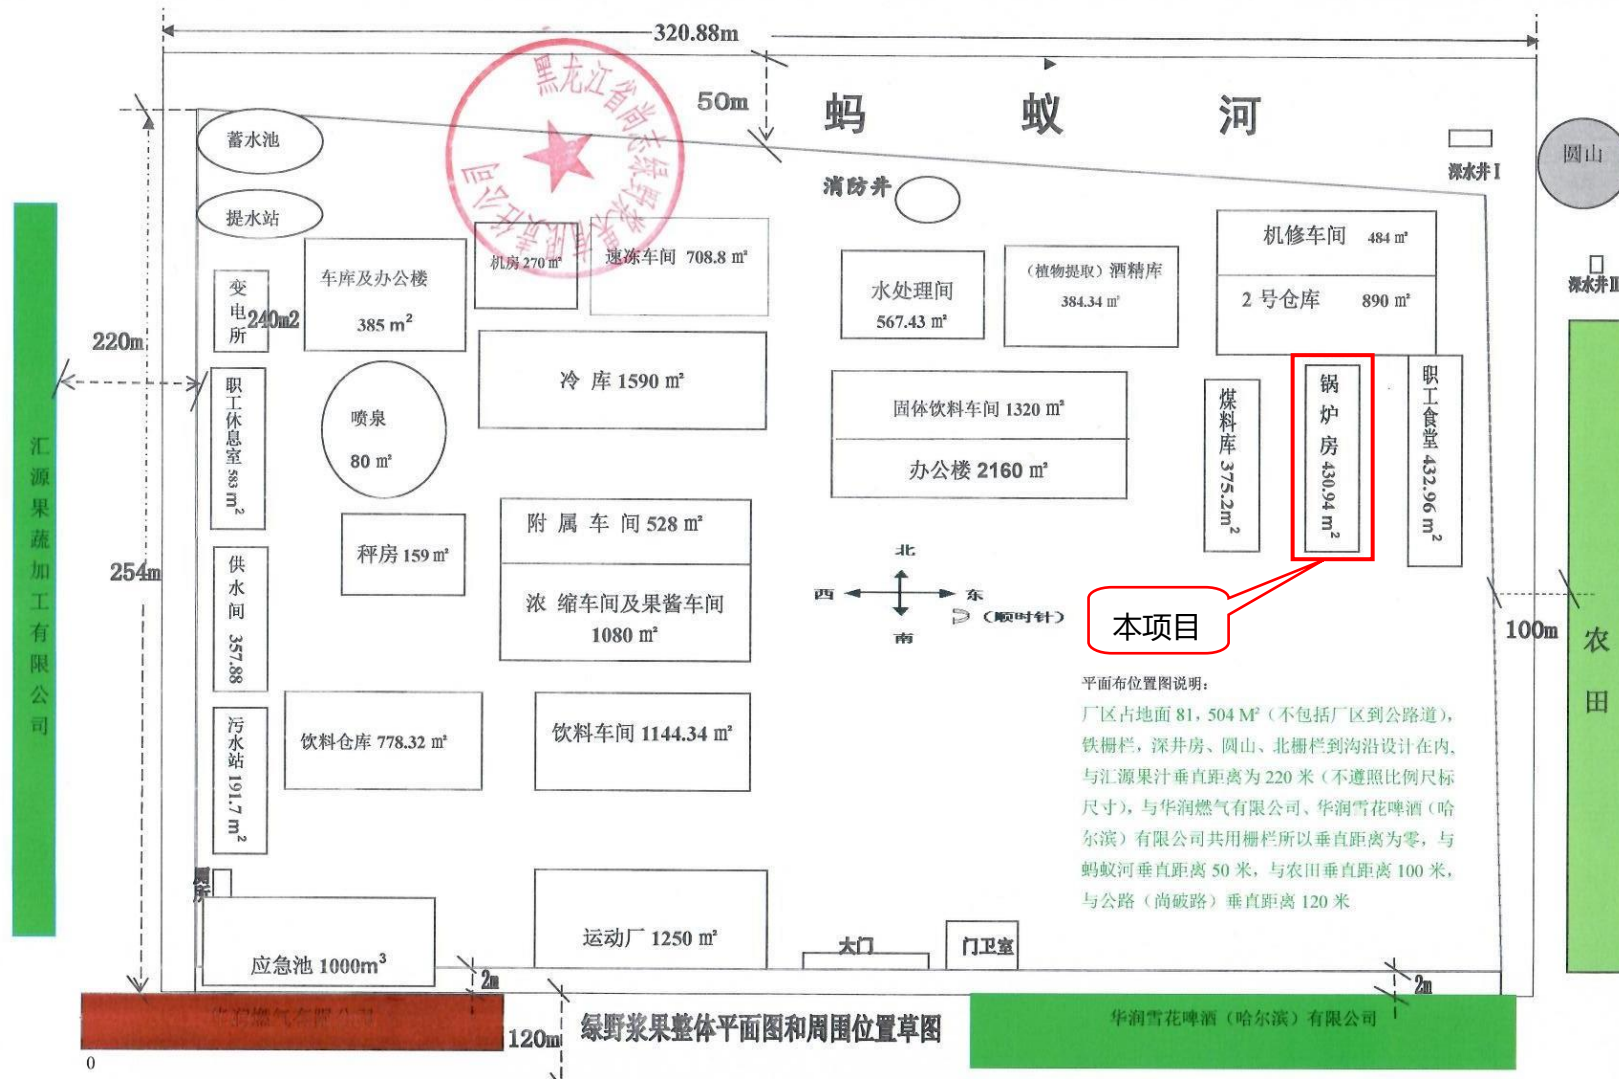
320.88m

黑龙江省尚志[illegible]

50m

蚂　　蚁　　河

深水井Ⅰ

圆山

深水井Ⅱ

蓄水池

提水站

消防井

机修车间　484 m²

2 号仓库　890 m²

变电所 240m2

车库及办公楼 385 m²

机房 270 m²

速冻车间　708.8 m²

水处理间 567.43 m²

（植物提取）酒精库 384.34 m²

220m

职工休息室 583 m²

喷泉 80 m²

冷　库 1590 m²

固体饮料车间 1320 m²

办公楼 2160 m²

煤料库 375.2m²

锅炉房 430.94 m²

职工食堂 432.96 m²

汇源果蔬加工有限公司

254m

秤房 159 m²

附　属　车　间 528 m²

浓　缩车间及果酱车间 1080 m²

北

西

东

南

（顺时针）

本项目

100m

农田

供水间 357.88

饮料仓库 778.32 m²

饮料车间 1144.34 m²

平面布位置图说明：

厂区占地面 81，504 M²（不包括厂区到公路道），铁栅栏，深井房、圆山、北栅栏到沟沿设计在内，与汇源果汁垂直距离为 220 米（不遵照比例尺标尺寸），与华润燃气有限公司、华润雪花啤酒（哈尔滨）有限公司共用栅栏所以垂直距离为零，与蚂蚁河垂直距离 50 米，与农田垂直距离 100 米，与公路（尚破路）垂直距离 120 米

污水站 191.7 m²

厕所

应急池 1000m³

运动厂 1250 m²

大门

门卫室

2m

2m

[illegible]

120m

绿野浆果整体平面图和周围位置草图

华润雪花啤酒（哈尔滨）有限公司

0